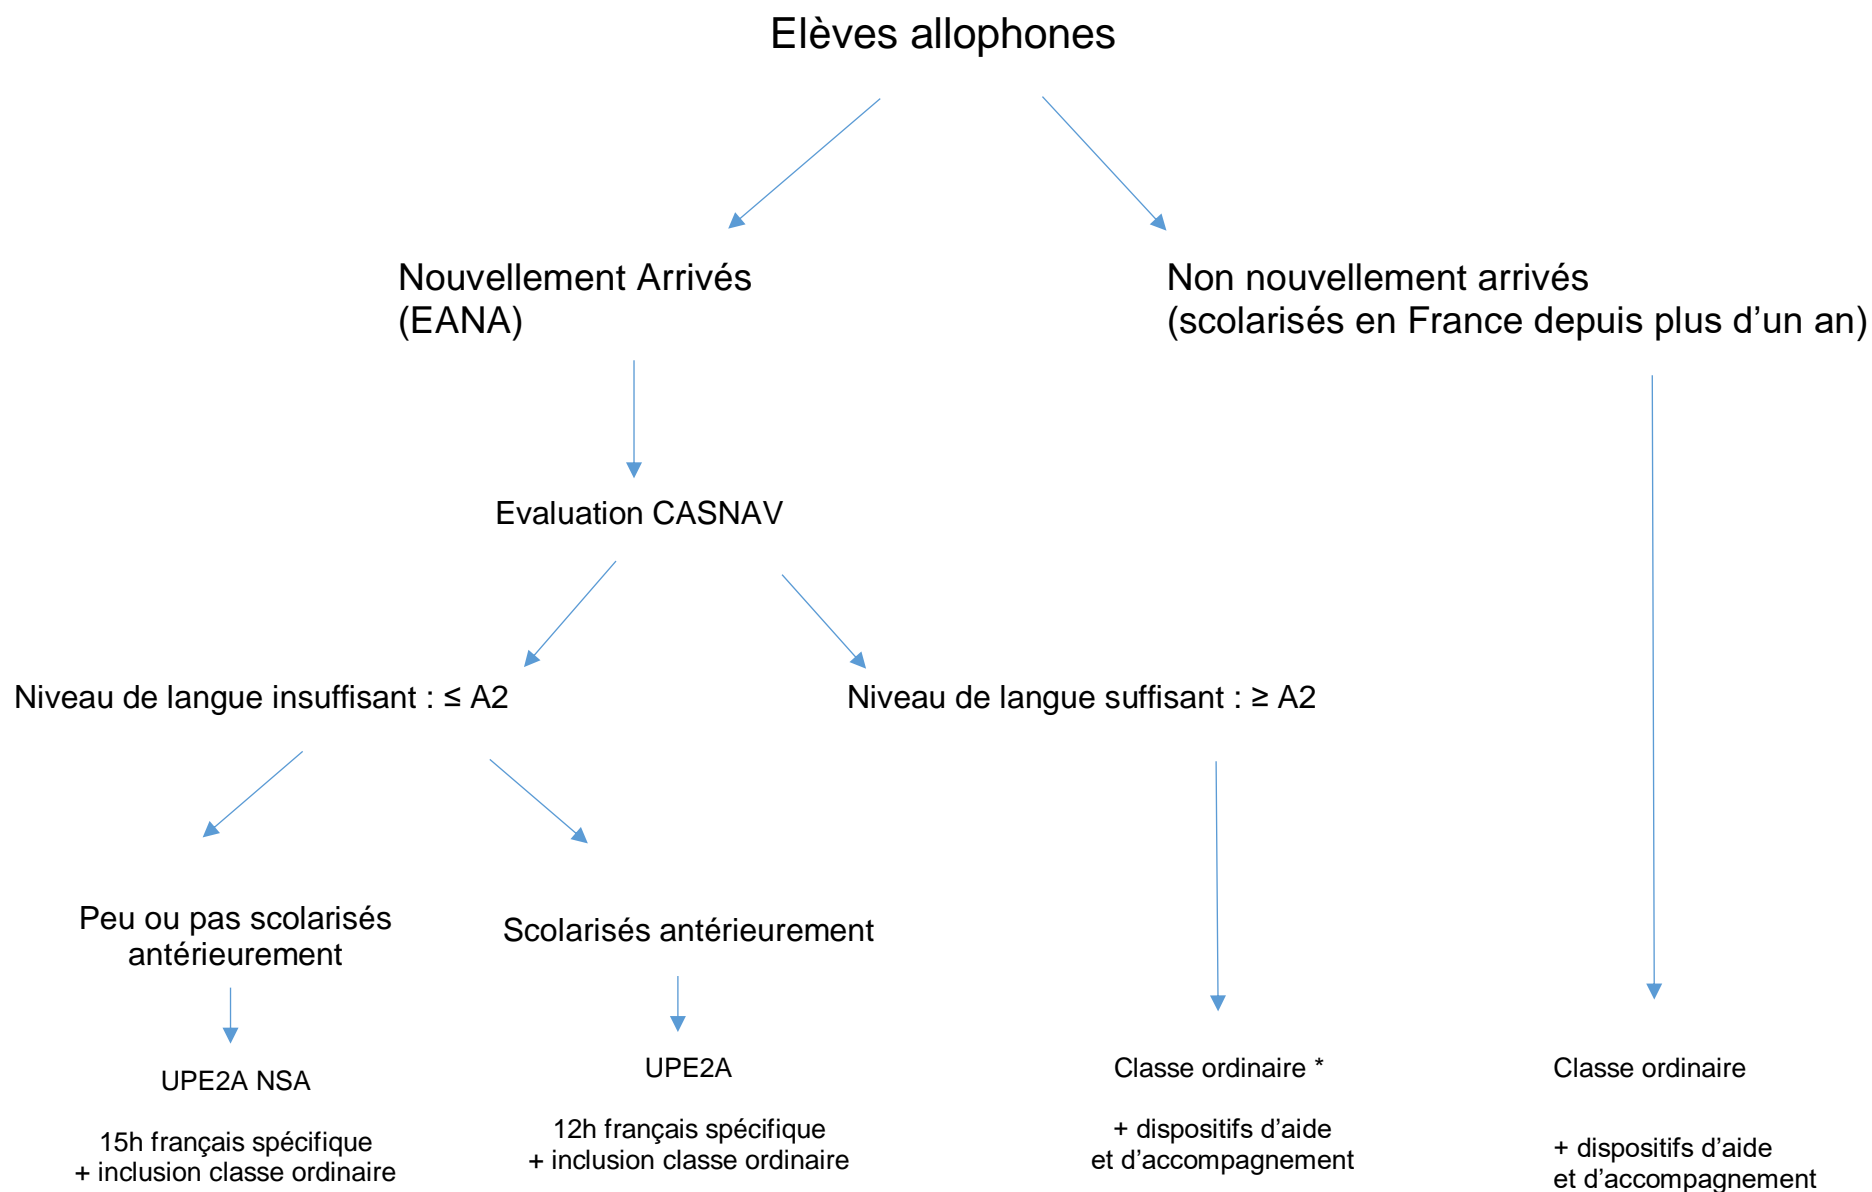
Elèves allophones

Nouvellement Arrivés
(EANA)

Non nouvellement arrivés
(scolarisés en France depuis plus d'un an)

Evaluation CASNAV

Niveau de langue insuffisant : ≤ A2

Niveau de langue suffisant : ≥ A2

Peu ou pas scolarisés antérieurement

Scolarisés antérieurement

UPE2A NSA

15h français spécifique
+ inclusion classe ordinaire

UPE2A

12h français spécifique
+ inclusion classe ordinaire

Classe ordinaire *

+ dispositifs d'aide
et d'accompagnement

Classe ordinaire

+ dispositifs d'aide
et d'accompagnement